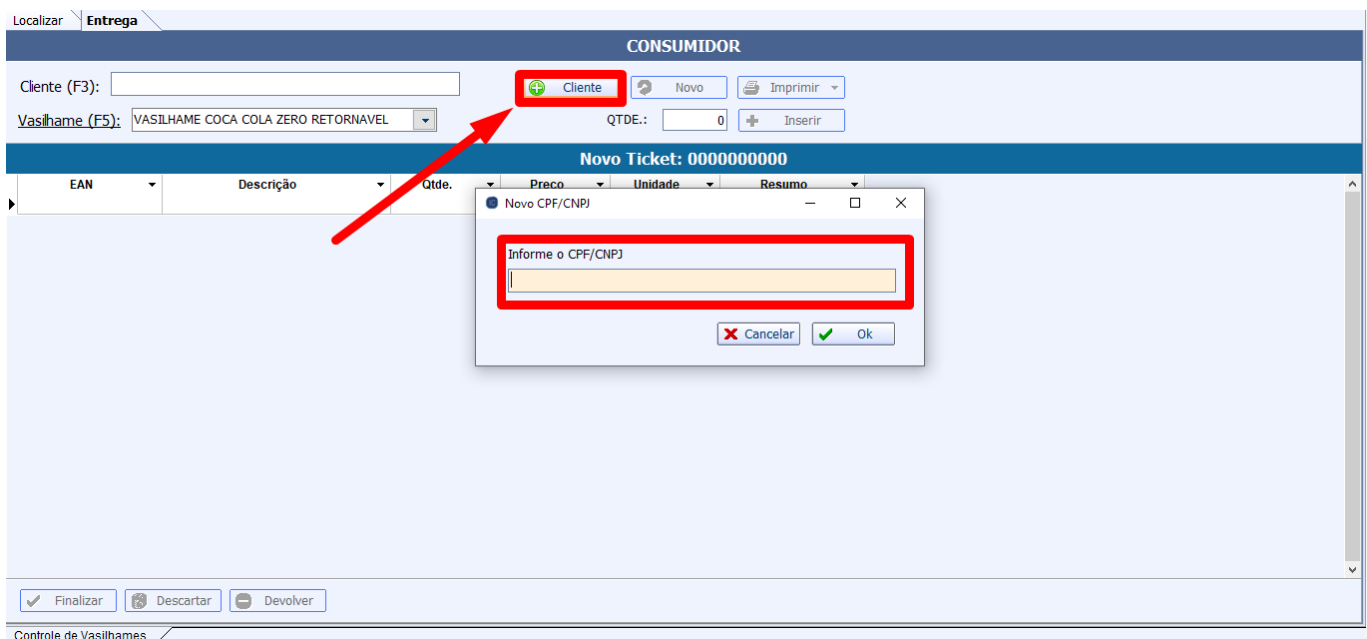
Localizar | Entrega

CONSUMIDOR

Cliente (F3):

Vasilhame (F5): VASILHAME COCA COLA ZERO RETORNAVEL

Cliente | Novo | Imprimir

QTDE.: 0 | Inserir

Novo Ticket: 0000000000

| EAN | Descrição | Qtde. | Preco | Unidade | Resumo |
|---|---|---|---|---|---|

Novo CPF/CNPJ

Informe o CPF/CNPJ

Cancelar | Ok

Finalizar | Descartar | Devolver

Controle de Vasilhames